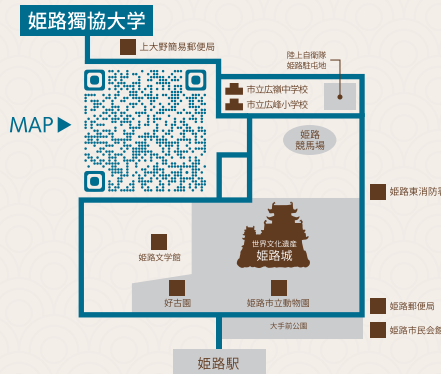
姫路獨協大学

上大野簡易郵便局

陸上自衛隊
姫路駐屯地

市立広嶺中学校
市立広峰小学校

MAP ▶

姫路
競馬場

姫路東消防署

世界文化遺産
姫路城

姫路文学館

好古園

姫路市立動物園

姫路郵便局

大手前公園

姫路市民会館

姫路駅